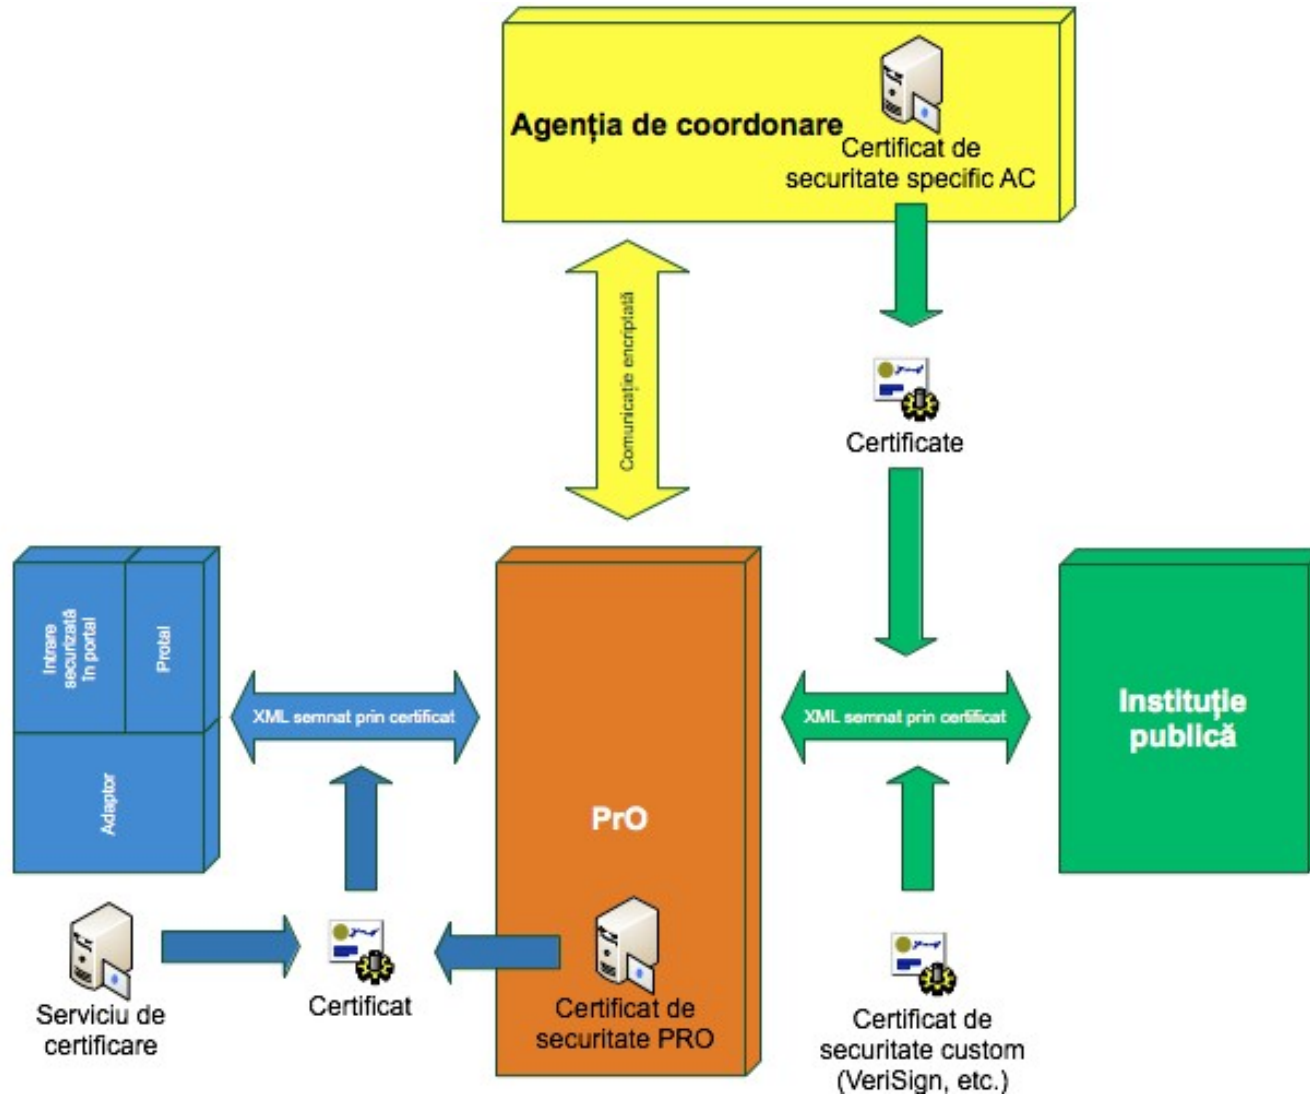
Agenția de coordonare

Certificat de securitate specific AC

Comunicație encriptată

Certificate

Intrare securizată în portal

Protal

Adaptor

XML semnat prin certificat

PrO

XML semnat prin certificat

Instituție publică

Serviciu de certificare

Certificat

Certificat de securitate PRO

Certificat de securitate custom (VeriSign, etc.)